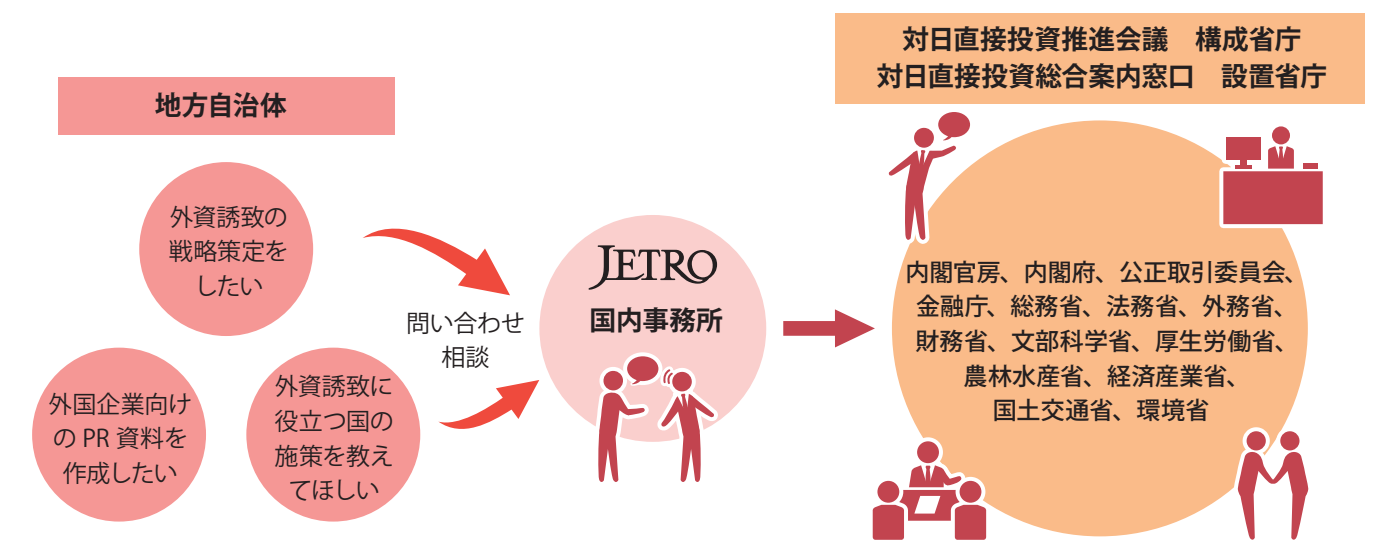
地方自治体

外資誘致の戦略策定をしたい

外国企業向けの PR 資料を作成したい

外資誘致に役立つ国の施策を教えてほしい

問い合わせ
相談

JETRO
国内事務所

対日直接投資推進会議　構成省庁
対日直接投資総合案内窓口　設置省庁

内閣官房、内閣府、公正取引委員会、金融庁、総務省、法務省、外務省、財務省、文部科学省、厚生労働省、農林水産省、経済産業省、国土交通省、環境省